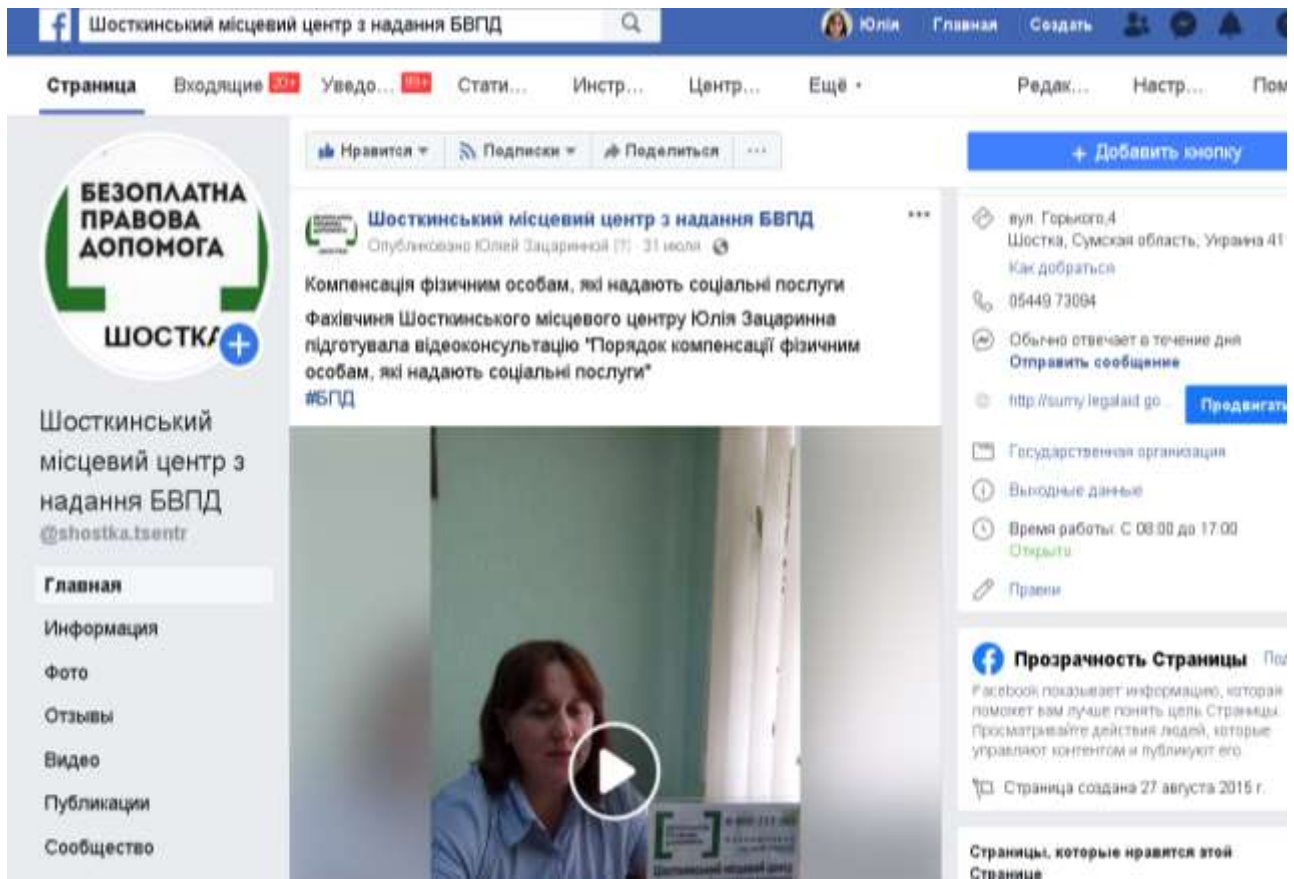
Шосткинський місцевий центр з надання БВПД

Юлія Главная Создать

Страница Входящие 20+ Уведо... 99+ Стати... Инстр... Центр... Ещё ▾ Редак... Настр... Пом

БЕЗОПЛАТНА ПРАВОВА ДОПОМОГА ШОСТКА

Шосткинський місцевий центр з надання БВПД
@shostka.tsentr

Главная
Информация
Фото
Отзывы
Видео
Публикации
Сообщество

Нравится ▾ Подписки ▾ Поделиться ···

Шосткинський місцевий центр з надання БВПД
Опубликовано Юлией Зацаринной [?] · 31 июля ·

Компенсація фізичним особам, які надають соціальні послуги

Фахівчиня Шосткинського місцевого центру Юлія Зацаринна підготувала відеоконсультацію "Порядок компенсації фізичним особам, які надають соціальні послуги"
#БПД

+ Добавить кнопку

вул. Горького,4
Шостка, Сумская область, Украина 41
Как добраться
05449 73094
Обычно отвечает в течение дня
Отправить сообщение
http://sumy.legalaid.go... Продвигать
Государственная организация
Выходные данные
Время работы: С 08:00 до 17:00
Открыто
Правки

Прозрачность Страницы По
Facebook показывает информацию, которая поможет вам лучше понять цель Страницы. Просматривайте действия людей, которые управляют контентом и публикуют его.
Страница создана 27 августа 2015 г.

Страницы, которые нравятся этой Странице